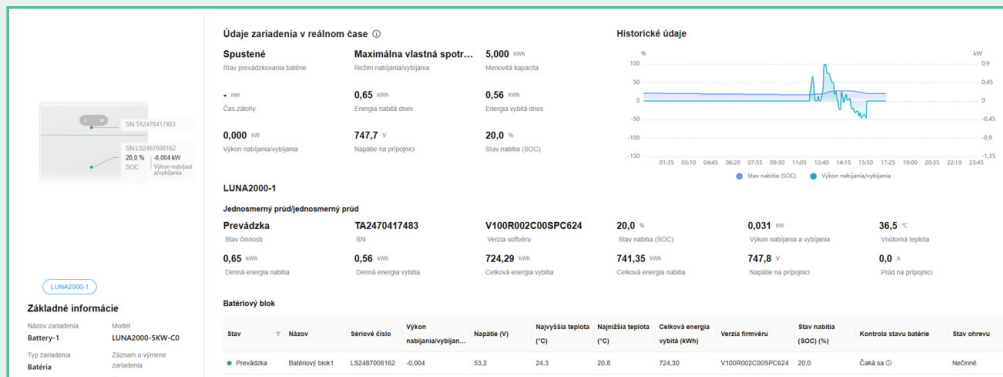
SN TA2470417483

SN LS2487008162
20,0 %
SOC
-0,004 kW
Výkon nabíjani a/vybíjania

LUNA2000-1

Základné informácie

Názov zariadenia
Battery-1

Model
LUNA2000-5KW-C0

Typ zariadenia
Batéria

Záznam o výmene zariadenia

Údaje zariadenia v reálnom čase ⓘ

Spustené
Stav prevádzkovania batérie

Maximálna vlastná spotr...
Režim nabíjania/vybíjania

5,000 kWh
Menovitá kapacita

- min
Čas zálohy

0,65 kWh
Energia nabitá dnes

0,56 kWh
Energia vybitá dnes

0,000 kW
Výkon nabíjania/vybíjania

747,7 V
Napätie na prípojnici

20,0 %
Stav nabitia (SOC)

Historické údaje

%
100
50
0
-50
-100
-150

kW
0,9
0,45
0
-0,45
-0,9
-1,35

01:35 03:10 04:45 06:20 07:55 09:30 11:05 12:40 14:15 15:50 17:25 19:00 20:35 22:10 23:45

Stav nabitia (SOC)
Výkon nabíjania/vybíjania

LUNA2000-1

Jednosmerný prúd/jednosmerný prúd

Prevádzka
Stav činnosti

TA2470417483
SN

V100R002C00SPC624
Verzia softvéru

20,0 %
Stav nabitia (SOC)

0,031 kW
Výkon nabíjania a vybíjania

36,5 °C
Vnútorná teplota

0,65 kWh
Denná energia nabitia

0,56 kWh
Denná energia vybitia

724,29 kWh
Celková energia vybitia

741,35 kWh
Celková energia nabitia

747,8 V
Napätie na prípojnici

0,0 A
Prúd na prípojnici

Batériový blok

| Stav | Názov | Sériové číslo | Výkon nabíjania/vybíjan... | Napätie (V) | Najvyššia teplota (°C) | Najnižšia teplota (°C) | Celková energia vybitá (kWh) | Verzia firmvéru | Stav nabitia (SOC) (%) | Kontrola stavu batérie | Stav ohrevu |
|---|---|---|---|---|---|---|---|---|---|---|---|
| Prevádzka | Batériový blok1 | LS2487008162 | -0,004 | 53,2 | 24,3 | 20,8 | 724,30 | V100R002C00SPC624 | 20,0 | Čaká sa ⓘ | Nečinné |